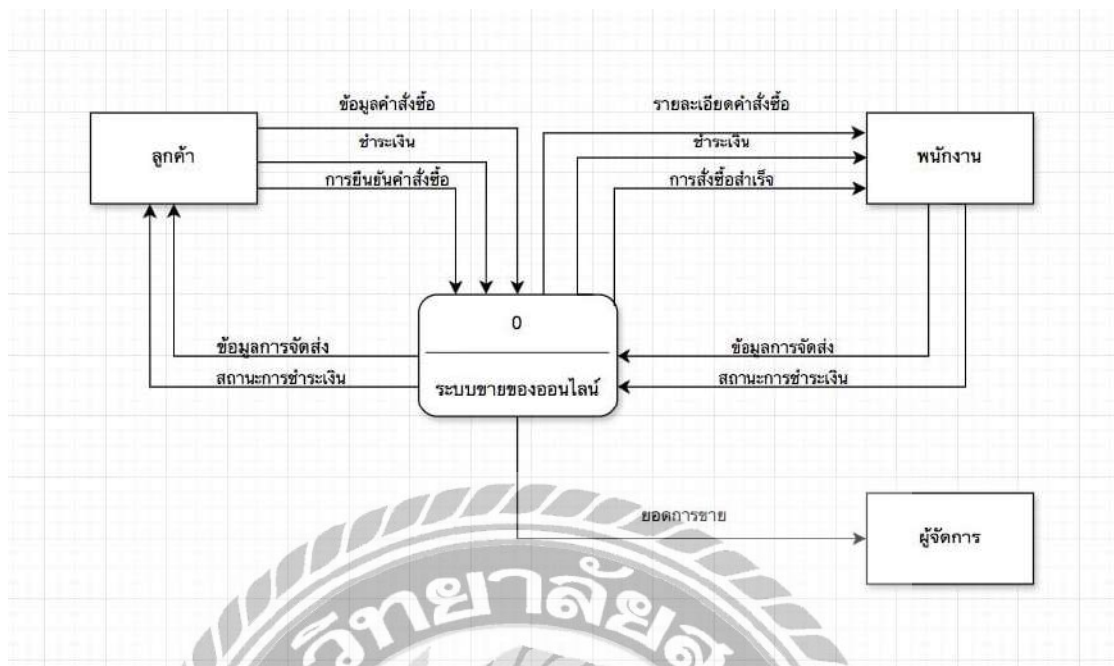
ข้อมูลคำสั่งซื้อ

ชำระเงิน

การยืนยันคำสั่งซื้อ

ลูกค้า

รายละเอียดคำสั่งซื้อ

ชำระเงิน

การสั่งซื้อสำเร็จ

พนักงาน

0

ระบบขายของออนไลน์

ข้อมูลการจัดส่ง

สถานะการชำระเงิน

ข้อมูลการจัดส่ง

สถานะการชำระเงิน

ยอดการขาย

ผู้จัดการ

วิทยาลัย